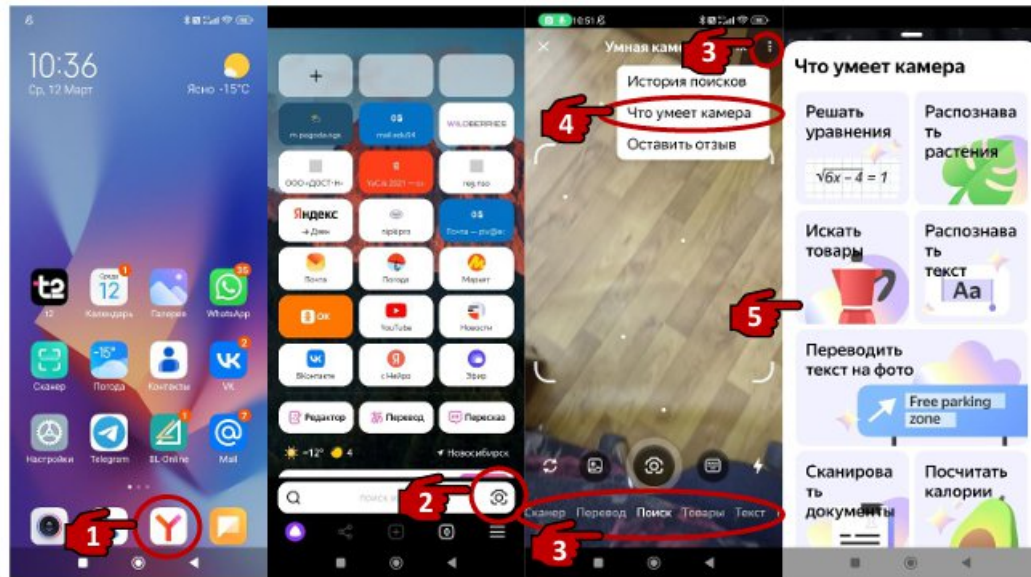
10:36
Ср, 12 Март
Ясно -15°C

t2
12
Календарь
Галерея
WhatsApp
Сканер
Погода
Контакты
VK
Настройки
Telegram
BL-Online
Mail

1

+
m.pogoda.ngs
mail.edu54
WILDBERRIES
ООО «ДЭСТ-Н»
reg.nso
Яндекс
→ Дзен
Почта
Погода
Маркет
OK
YouTube
Новости
ВКонтакте
с Нейро
Звук
Редактор
Перевод
Пересказ
−12°
4
Новосибирск

2

Умная камера
3
История поисков
Что умеет камера
Оставить отзыв
4
Сканер
Перевод
Поиск
Товары
Текст
3

Что умеет камера
Решать уравнения
$\sqrt{6x-4}=1$
Распознавать растения
Искать товары
Распознавать текст
Aa
5
Переводить текст на фото
Free parking zone
Сканировать документы
Посчитать калории